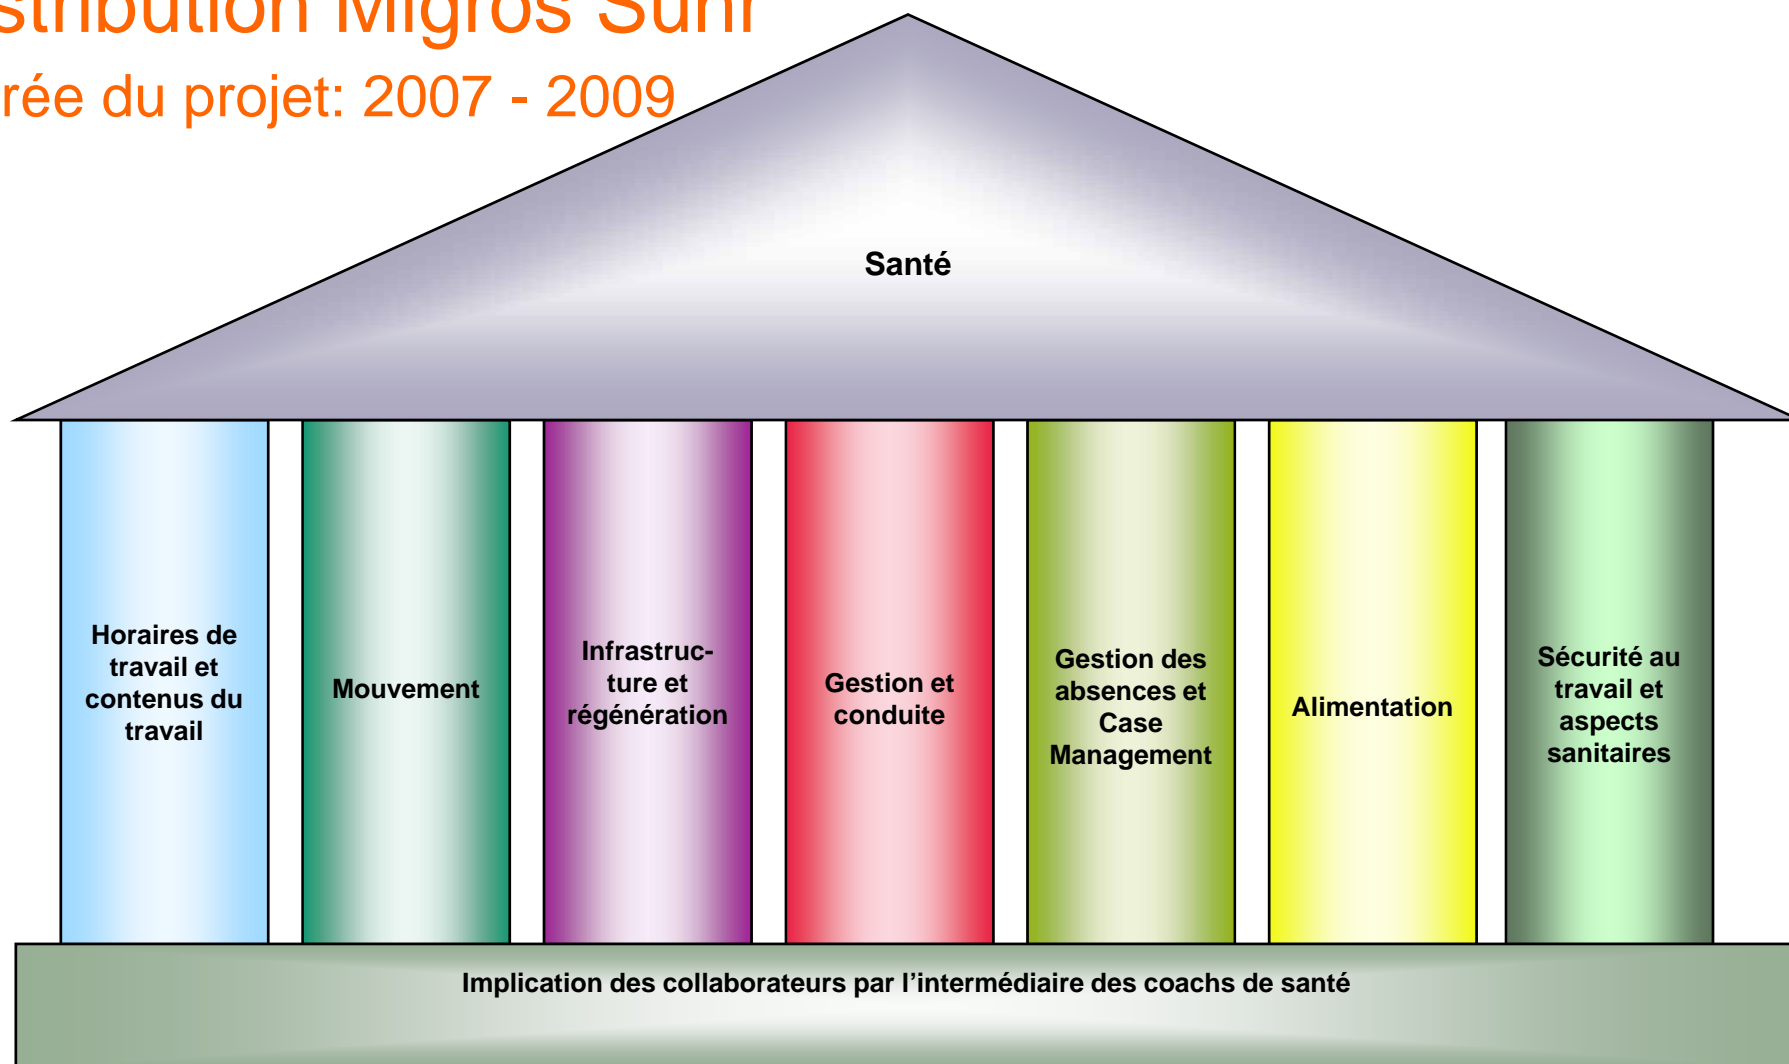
stribution Migros Suhr
rée du projet: 2007 - 2009

Santé

Horaires de travail et contenus du travail

Mouvement

Infrastructure et régénération

Gestion et conduite

Gestion des absences et Case Management

Alimentation

Sécurité au travail et aspects sanitaires

Implication des collaborateurs par l’intermédiaire des coachs de santé